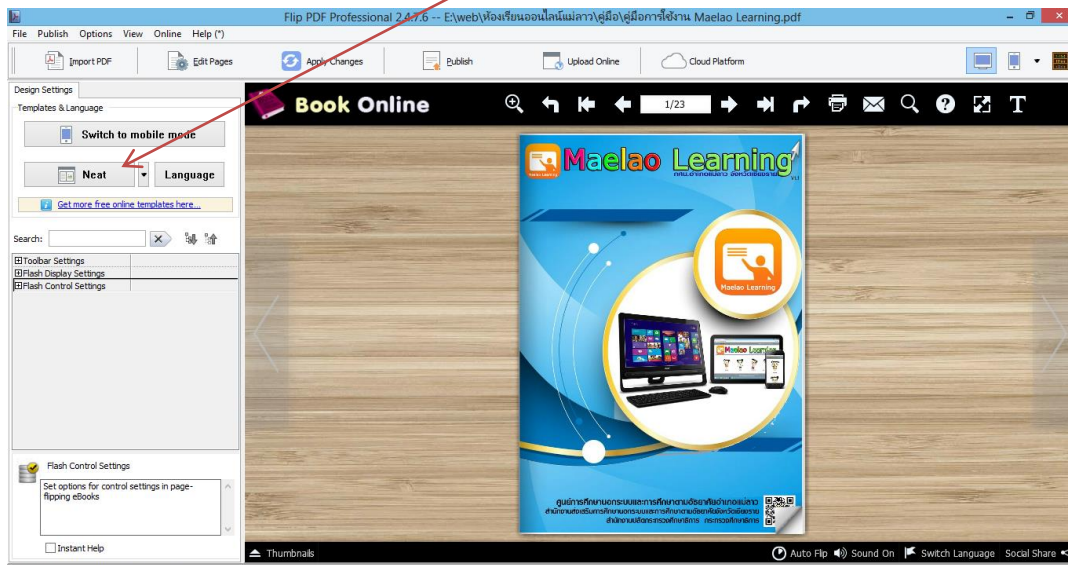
Flip PDF Professional 2.4.7.6 -- E:\web\ห้องเรียนออนไลน์แม่ลาว\คู่มือ\คู่มือการใช้งาน Maelao Learning.pdf

File Publish Options View Online Help (*)

Import PDF Edit Pages Apply Changes Publish Upload Online Cloud Platform

Design Settings

Templates & Language

Switch to mobile mode

Neat Language

Get more free online templates here...

Search:

⊞Toolbar Settings
⊞Flash Display Settings
⊞Flash Control Settings

Flash Control Settings

Set options for control settings in page-flipping eBooks

Instant Help

Book Online

1/23

Maelao Learning

Maelao Learning

ศูนย์การศึกษานอกระบบและการศึกษาตามอัธยาศัยอำเภอแม่ลาว
สำนักงานส่งเสริมการศึกษานอกระบบและการศึกษาตามอัธยาศัยจังหวัดเชียงราย
สำนักงานปลัดกระทรวงศึกษาธิการ กระทรวงศึกษาธิการ

Thumbnails

Auto Flip Sound On Switch Language Social Share